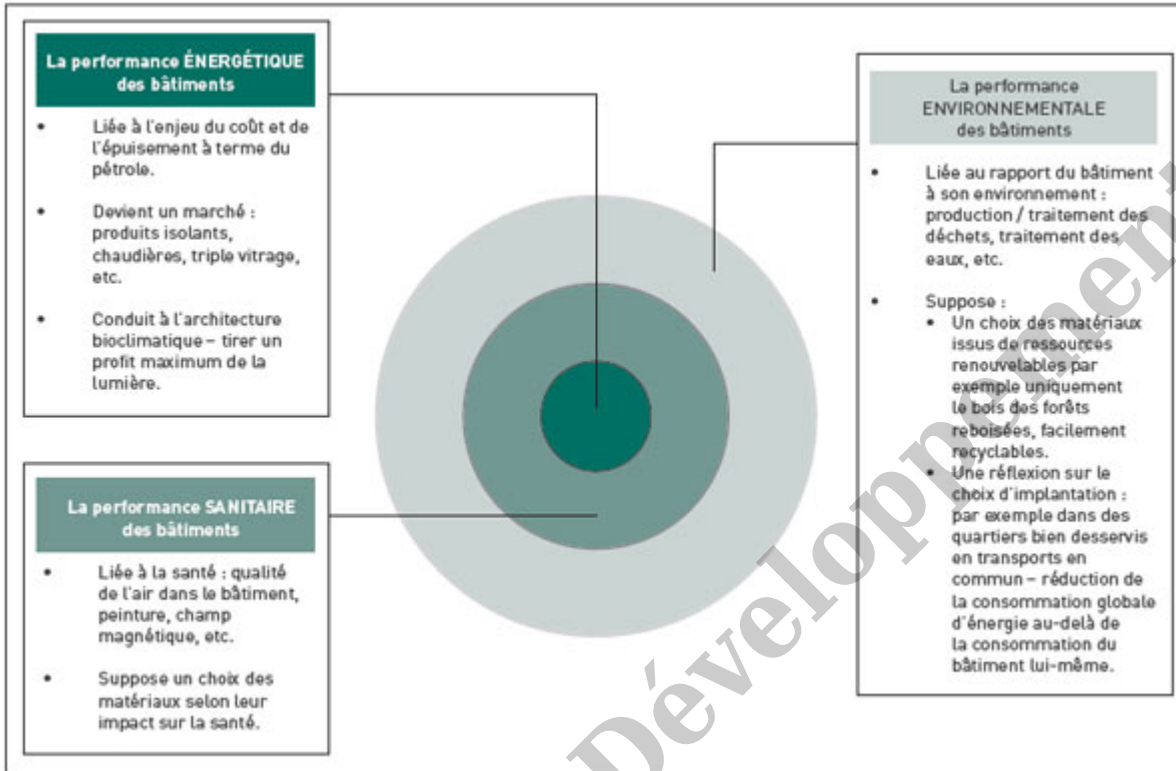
La performance ÉNERGÉTIQUE des bâtiments

- Liée à l'enjeu du coût et de l'épuisement à terme du pétrole.
- Devient un marché : produits isolants, chaudières, triple vitrage, etc.
- Conduit à l'architecture bioclimatique – tirer un profit maximum de la lumière.

La performance SANITAIRE des bâtiments

- Liée à la santé : qualité de l'air dans le bâtiment, peinture, champ magnétique, etc.
- Suppose un choix des matériaux selon leur impact sur la santé.

La performance ENVIRONNEMENTALE des bâtiments

- Liée au rapport du bâtiment à son environnement : production / traitement des déchets, traitement des eaux, etc.
- Suppose :
  - Un choix des matériaux issus de ressources renouvelables par exemple uniquement le bois des forêts reboisées, facilement recyclables.
  - Une réflexion sur le choix d'implantation : par exemple dans des quartiers bien desservis en transports en commun – réduction de la consommation globale d'énergie au-delà de la consommation du bâtiment lui-même.

Développement